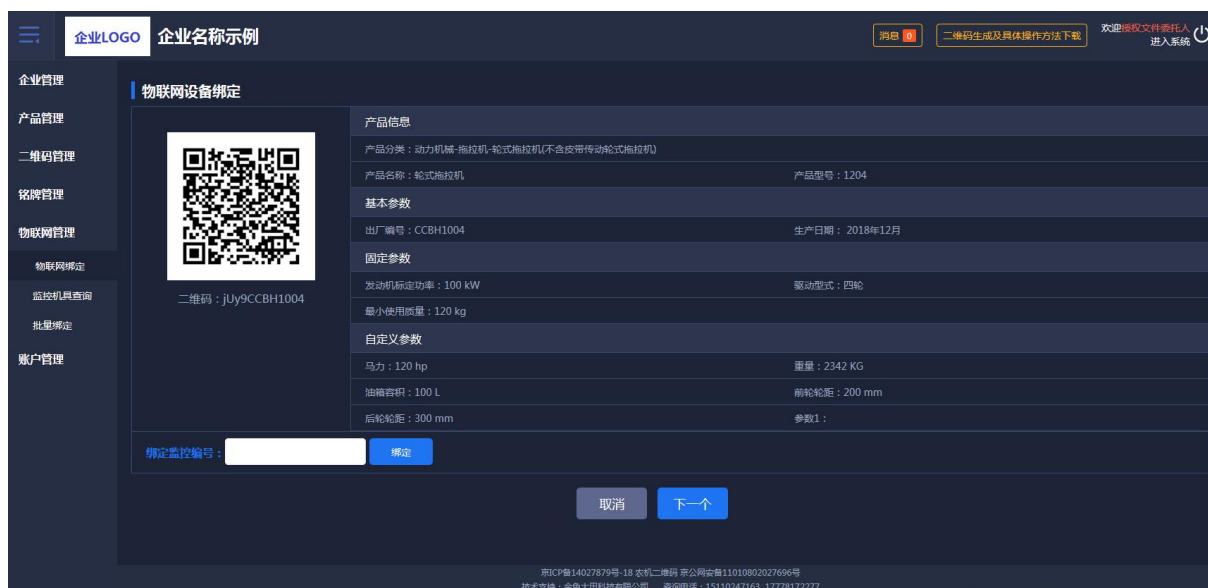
企业LOGO 企业名称示例

消息 0

二维码生成及具体操作方法下载

欢迎授权文件委托人
进入系统

企业管理
产品管理
二维码管理
铭牌管理
物联网管理
物联网绑定
监控机具查询
批量绑定
账户管理

物联网设备绑定

二维码：jUy9CCBH1004

产品信息
产品分类：动力机械-拖拉机-轮式拖拉机(不含皮带传动轮式拖拉机)
产品名称：轮式拖拉机
产品型号：1204
基本参数
出厂编号：CCBH1004
生产日期： 2018年12月
固定参数
发动机标定功率：100 kW
驱动型式：四轮
最小使用质量：120 kg
自定义参数
马力：120 hp
重量：2342 KG
油箱容积：100 L
前轮轮距：200 mm
后轮轮距：300 mm
参数1：

绑定监控编号：
绑定

取消
下一个

京ICP备14027879号-18 农机二维码 京公网安备11010802027696号
技术支持：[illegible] 咨询电话：15110247163 17778172277